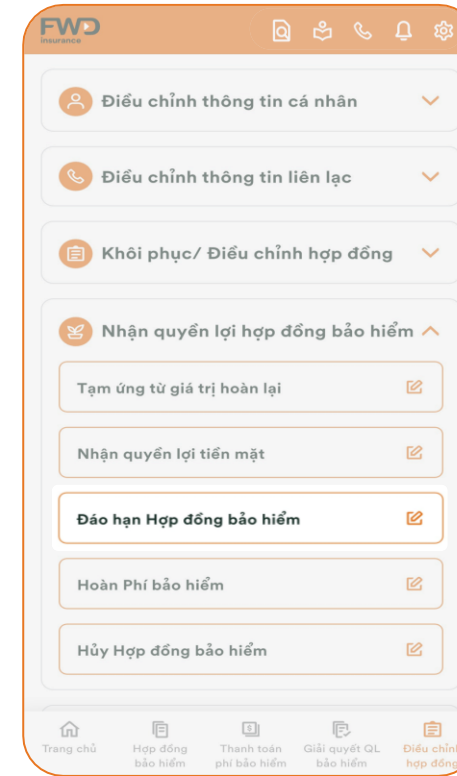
FWD
Insurance

Điều chỉnh thông tin cá nhân

Điều chỉnh thông tin liên lạc

Khôi phục/ Điều chỉnh hợp đồng

Nhận quyền lợi hợp đồng bảo hiểm

Tạm ứng từ giá trị hoàn lại

Nhận quyền lợi tiền mặt

Đáo hạn Hợp đồng bảo hiểm

Hoàn Phí bảo hiểm

Hủy Hợp đồng bảo hiểm

Trang chủ
Hợp đồng bảo hiểm
Thanh toán phí bảo hiểm
Giải quyết QL bảo hiểm
Điều chỉnh hợp đồng